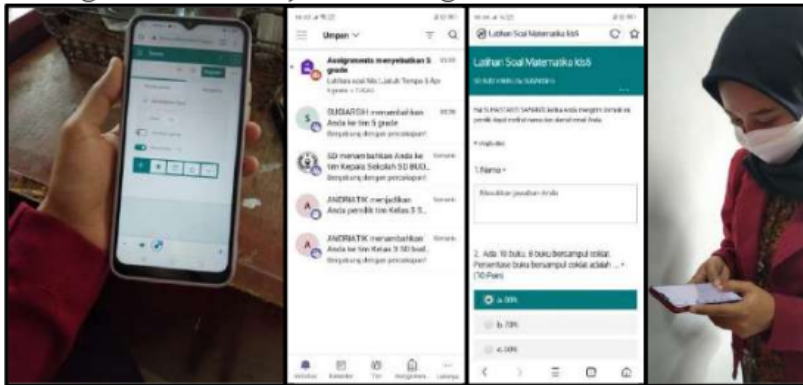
Umpan

Assignments menyebutkan 5 grade
Latihan soal Mat Untuk Tempo 5 Apr

SUGIARSIH menambahkan Anda ke tim 5 grade
Bergabung dengan percakapan!

SD menambahkan Anda ke tim Kepala Sekolah SD BUD...
Bergabung dengan percakapan!

ANDRIATIK menjadikan Anda pemilik tim Kelas 5 S...
Bergabung dengan percakapan!

ANDRIATIK menambahkan Anda ke tim Kelas 5 SD buk...
Bergabung dengan percakapan!

Latihan Soal Matematika kls5

Latihan Soal Matematika kls5

* Diperlukan

1.Nama *

Masukkan jawaban Anda

2. Ada 10 buku, 8 buku bersampul coklat. Persentase buku bersampul coklat adalah ... * (10 Poin)

a. 80%

b. 70%

c. 60%